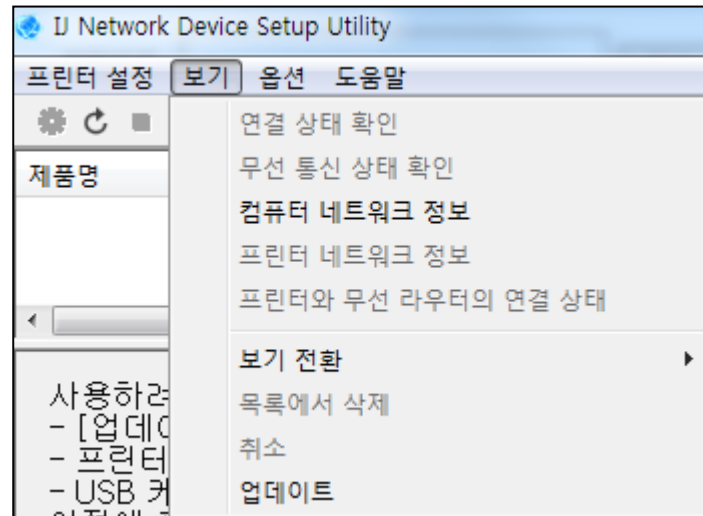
IJ Network Device Setup Utility

프린터 설정 보기 옵션 도움말

제품명

연결 상태 확인
무선 통신 상태 확인
컴퓨터 네트워크 정보
프린터 네트워크 정보
프린터와 무선 라우터의 연결 상태
보기 전환
목록에서 삭제
취소
업데이트

사용하려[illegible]
- [업데이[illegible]
- 프린터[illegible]
- USB 커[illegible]
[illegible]